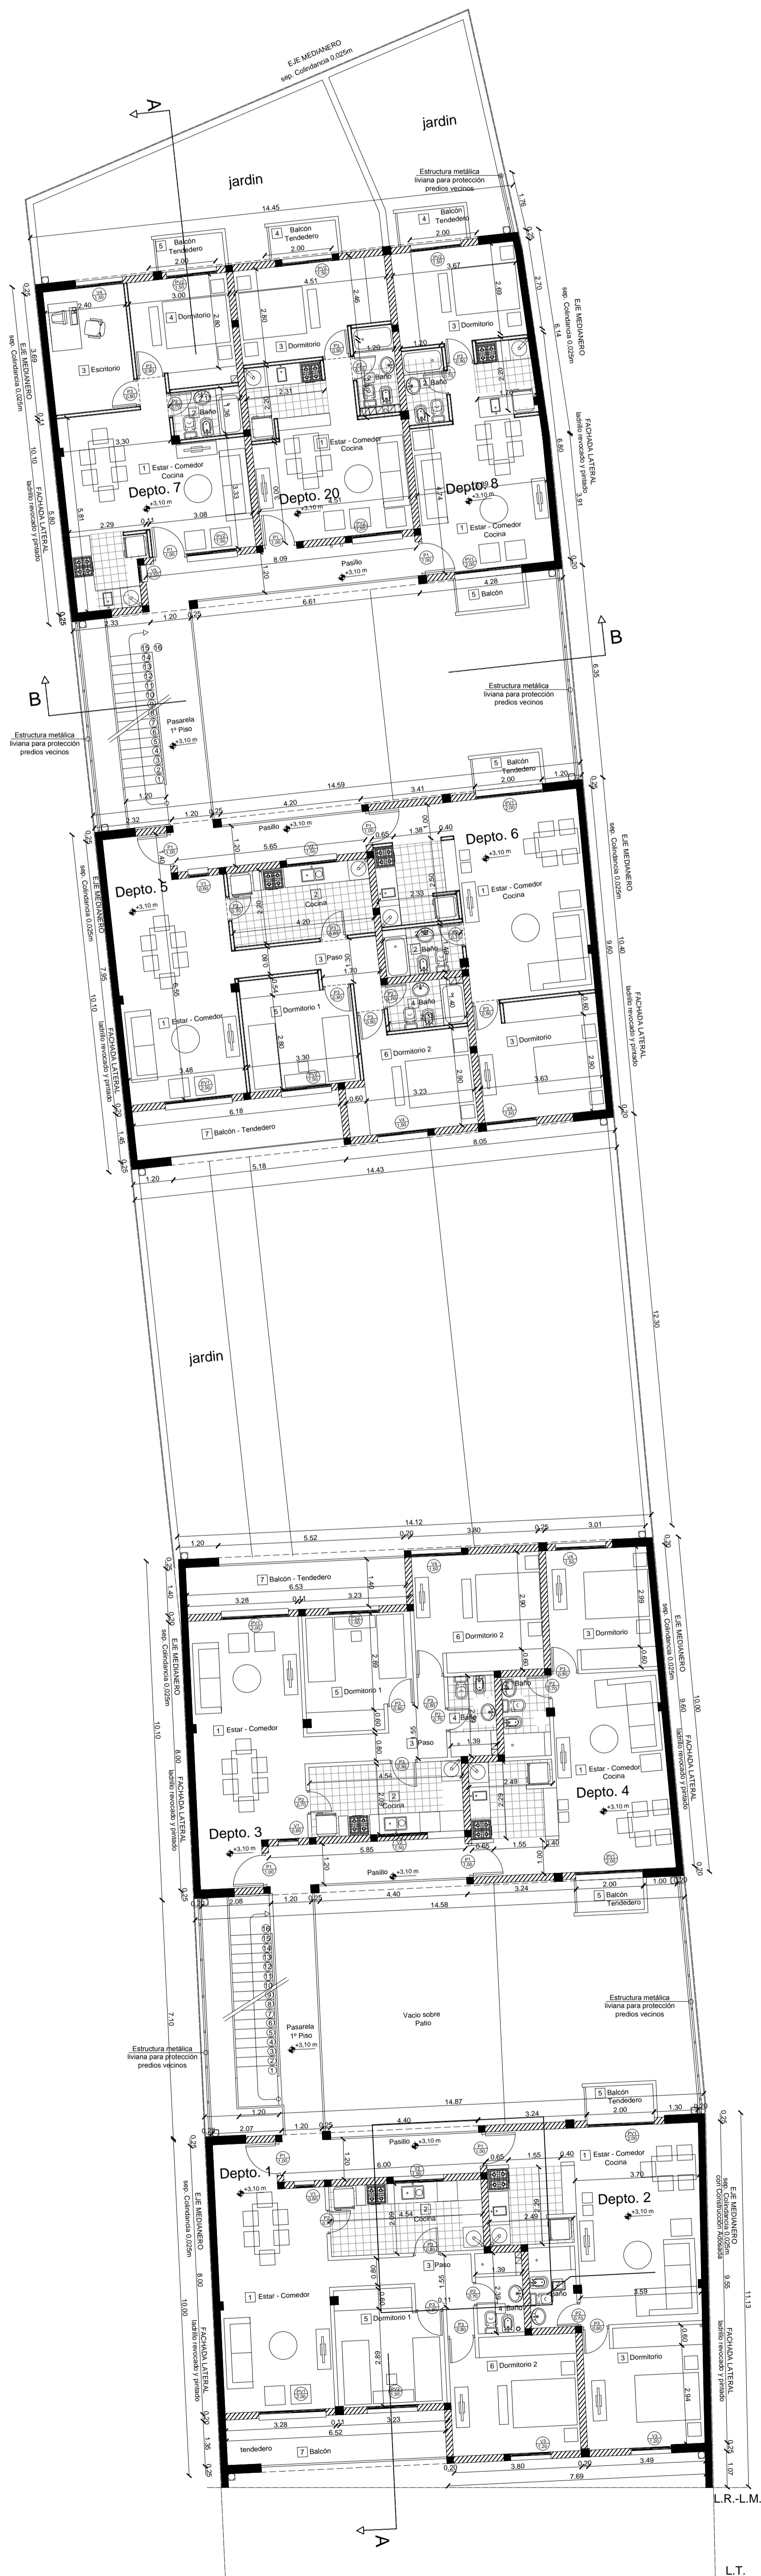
EJE MEDIANERO
sep. Colindancia 0,025m

A

jardin

jardin

Estructura metálica liviana para protección predios vecinos

14.45

5 Balcón Tendedero
2.00

4 Balcón Tendedero
2.00

4 Balcón Tendedero
2.00

4.51
3.67
3.00
2.40

4 Dormitorio
3 Dormitorio
3 Dormitorio
3 Escritorio

2 Baño
2 Baño
2 Baño

1 Estar - Comedor Cocina
1 Estar - Comedor Cocina
1 Estar - Comedor Cocina

Depto. 7
Depto. 20
Depto. 8

+3,10 m

3.30
3.08
2.29
8.09
Pasillo
4.28
5 Balcón
6.61
2.33
1.20

EJE MEDIANERO
sep. Colindancia 0,025m

FACHADA LATERAL
ladrillo revocado y pintado

B

B

Estructura metálica liviana para protección predios vecinos

Pasarela 1º Piso
+3,10 m

Estructura metálica liviana para protección predios vecinos

5 Balcón Tendedero
2.00

14.59
4.20
3.41
Pasillo +3,10 m
5.65
Depto. 6
Depto. 5
+3,10 m
2 Cocina
1 Estar - Comedor Cocina
4.20
3 Paso
2 Baño
4 Baño
1 Estar - Comedor
5 Dormitorio 1
6 Dormitorio 2
3 Dormitorio
3.30
3.48
3.23
3.63
6.18
7 Balcón - Tendedero
8.05
5.18
14.43

EJE MEDIANERO
sep. Colindancia 0,025m

FACHADA LATERAL
ladrillo revocado y pintado

jardin

12.30

14.12
5.52
3.80
3.01
7 Balcón - Tendedero
6.53
3.28
3.23
6 Dormitorio 2
3 Dormitorio
5 Dormitorio 1
2 Baño
4 Baño
1 Estar - Comedor
3 Paso
1 Estar - Comedor Cocina
Depto. 4
4.54
2 Cocina
Depto. 3
+3,10 m
5.85
Pasillo +3,10 m
4.40
3.24
5 Balcón Tendedero
14.58

EJE MEDIANERO
sep. Colindancia 0,025m

FACHADA LATERAL
ladrillo revocado y pintado

Pasarela 1º Piso
+3,10 m

Vacio sobre Patio

Estructura metálica liviana para protección predios vecinos

Estructura metálica liviana para protección predios vecinos

5 Balcón Tendedero
14.87
4.40
3.24
Pasillo +3,10 m
6.00
1 Estar - Comedor Cocina
3.70
Depto. 1
Depto. 2
+3,10 m
4.54
2 Cocina
3 Paso
2 Baño
4 Baño
1 Estar - Comedor
5 Dormitorio 1
6 Dormitorio 2
3 Dormitorio
3.59
3.28
3.23
6.52
tendedero
7 Balcón
3.80
3.49
7.69

EJE MEDIANERO
sep. Colindancia 0,025m

EJE MEDIANERO
sep. Colindancia 0,025m
con Construcción Adosada

FACHADA LATERAL
ladrillo revocado y pintado

A

L.R.-L.M.

L.T.